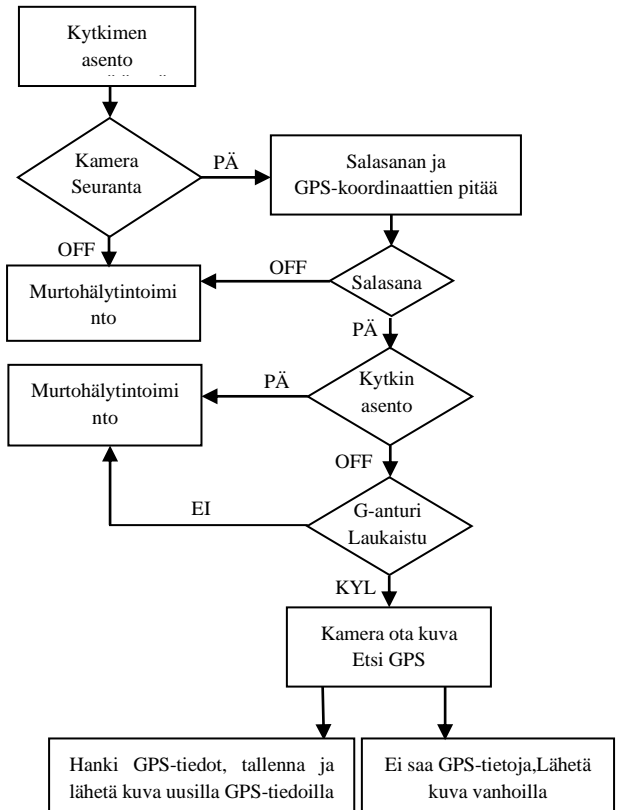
Kytkimen asento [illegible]

Kamera Seuranta

PÄ

Salasanan ja GPS-koordinaattien pitää

OFF

OFF

Murtohälytintoiminto

Salasana

PÄ

Murtohälytintoiminto

PÄ

Kytkin asento

OFF

EI

G-anturi Laukaistu

KYL

Kamera ota kuva Etsi GPS

Hanki GPS-tiedot, tallenna ja lähetä kuva uusilla GPS-tiedoilla

Ei saa GPS-tietoja,Lähetä kuva vanhoilla